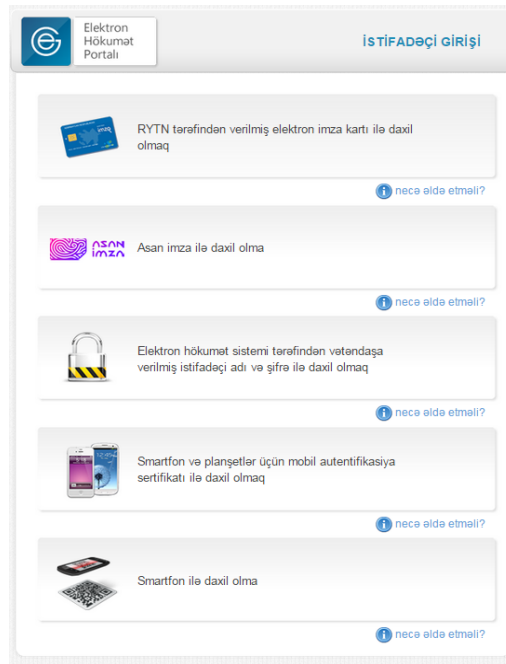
Elektron Hökumət Portalı

İSTİFADƏÇİ GİRİŞİ

imza

RYTN tərəfindən verilmiş elektron imza kartı ilə daxil olmaq

necə əldə etməli?

ASAN imza

Asan imza ilə daxil olma

necə əldə etməli?

Elektron hökumət sistemi tərəfindən vətəndaşa verilmiş istifadəçi adı və şifrə ilə daxil olmaq

necə əldə etməli?

Smartfon və planşetlər üçün mobil autentifikasiya sertifikatı ilə daxil olmaq

necə əldə etməli?

Smartfon ilə daxil olma

necə əldə etməli?